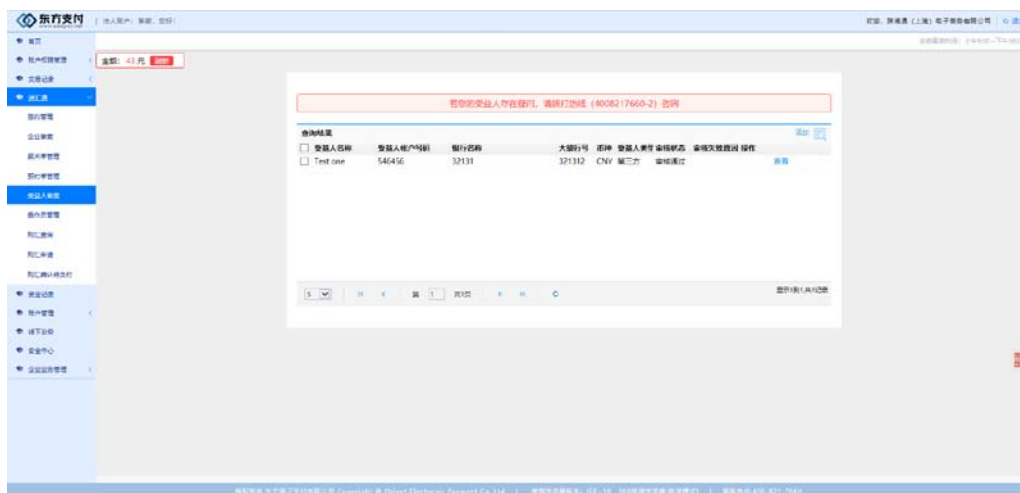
东方支付 | 法人账户 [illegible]

欢迎，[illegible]（上海）电子商务有限公司 | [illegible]

首页
账户权限管理
交易记录
跨汇通
签约管理
企业备案
receipt管理
预约申报管理
受益人备案
操作员管理
购汇查询
购汇申请
购汇确认待支付
资金记录
账户管理
线下业务
安全中心
企业业务管理

金额：43 元 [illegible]

若您的受益人存在疑问，请拨打热线（4008217660-2）咨询

查询结果

| 受益人名称 | 受益人账户号码 | 银行名称 | 大额行号 | 币种 | 受益人类型 | 审核状态 | 审核失败原因 | 操作 |
|---|---|---|---|---|---|---|---|---|
| Test one | 546456 | 32131 | 321312 | CNY | 第三方 | 审核通过 | | 查看 |

5 第 1 共1页

显示1到1,共1记录

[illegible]